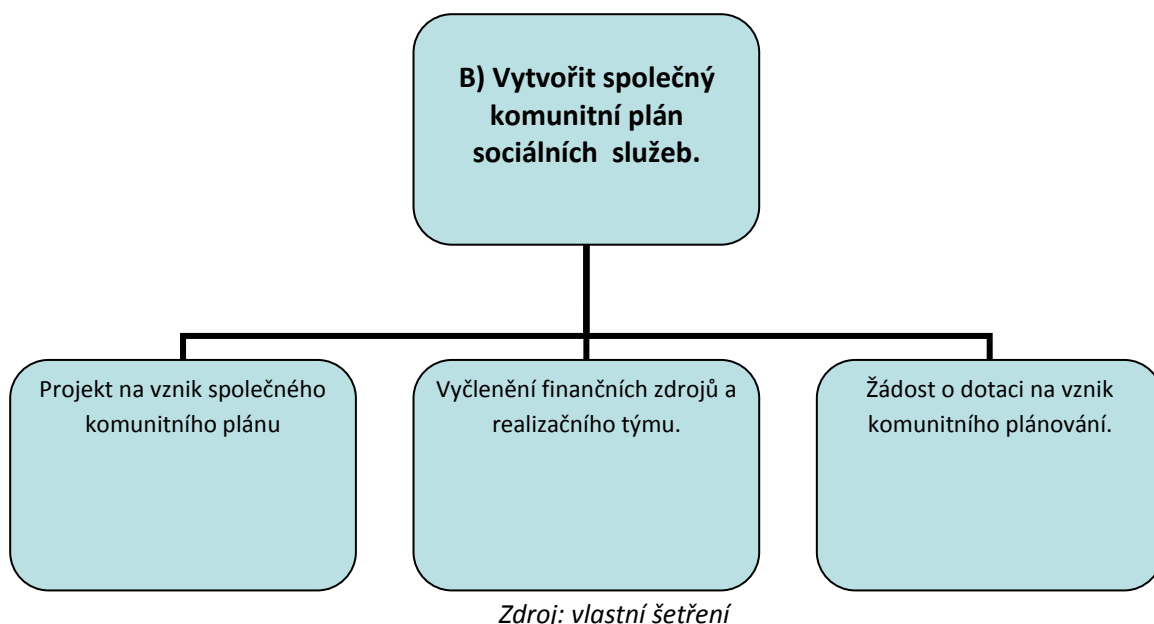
B) Vytvořit společný komunitní plán sociálních služeb.

Projekt na vznik společného komunitního plánu

Vyčlenění finančních zdrojů a realizačního týmu.

Žádost o dotaci na vznik komunitního plánování.

Zdroj: vlastní šetření